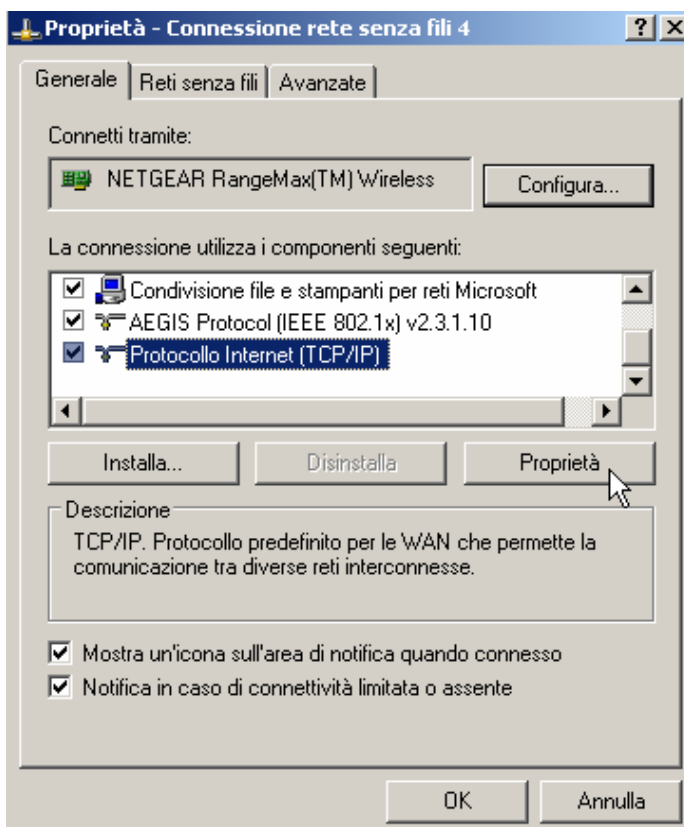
Proprietà - Connessione rete senza fili 4

? X

Generale | Reti senza fili | Avanzate

Connetti tramite:

NETGEAR RangeMax(TM) Wireless

Configura...

La connessione utilizza i componenti seguenti:

Condivisione file e stampanti per reti Microsoft

AEGIS Protocol (IEEE 802.1x) v2.3.1.10

Protocollo Internet (TCP/IP)

Installa...

Disinstalla

Proprietà

Descrizione

TCP/IP. Protocollo predefinito per le WAN che permette la comunicazione tra diverse reti interconnesse.

Mostra un'icona sull'area di notifica quando connesso

Notifica in caso di connettività limitata o assente

OK

Annulla